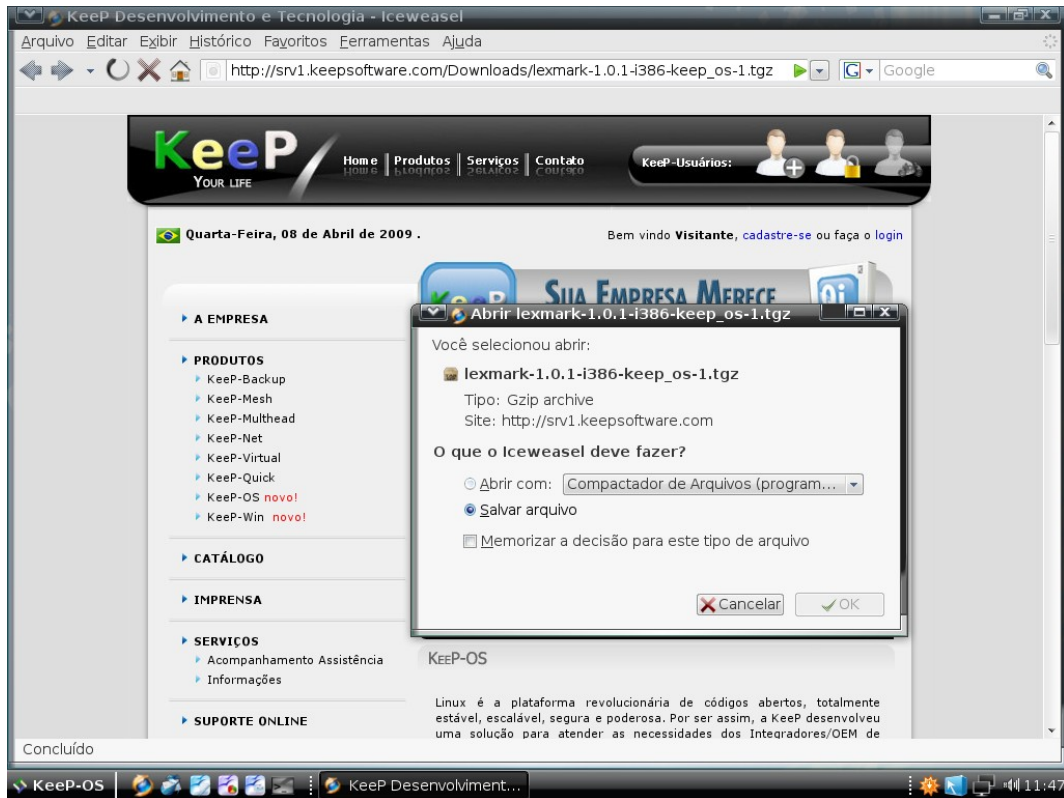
KeeP Desenvolvimento e Tecnologia - Iceweasel

Arquivo Editar Exibir Histórico Favoritos Ferramentas Ajuda

http://srv1.keepsoftware.com/Downloads/lexmark-1.0.1-i386-keep_os-1.tgz

Google

KeeP
YOUR LIFE

Home | Produtos | Serviços | Contato

KeeP-Usuários:

Quarta-Feira, 08 de Abril de 2009 .

Bem vindo Visitante, cadastre-se ou faça o login

SUA EMPRESA MERECE

A EMPRESA

PRODUTOS
KeeP-Backup
KeeP-Mesh
KeeP-Multhead
KeeP-Net
KeeP-Virtual
KeeP-Quick
KeeP-OS novo!
KeeP-Win novo!

CATÁLOGO

IMPRENSA

SERVIÇOS
Acompanhamento Assistência
Informações

SUPORTE ONLINE

Abrir lexmark-1.0.1-i386-keep_os-1.tgz

Você selecionou abrir:

lexmark-1.0.1-i386-keep_os-1.tgz

Tipo: Gzip archive
Site: http://srv1.keepsoftware.com

O que o Iceweasel deve fazer?

Abrir com: Compactador de Arquivos (program...

Salvar arquivo

Memorizar a decisão para este tipo de arquivo

Cancelar OK

KEEP-OS

Linux é a plataforma revolucionária de códigos abertos, totalmente estável, escalável, segura e poderosa. Por ser assim, a KeeP desenvolveu uma solução para atender as necessidades dos Integradores/OEM de

Concluído

KeeP-OS

KeeP Desenvolviment...

11:47